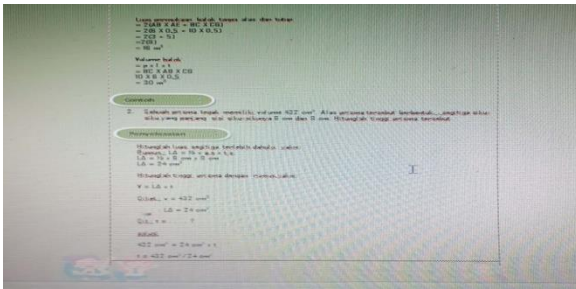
Luas permukaan balok tanpa atas dan tutup
= 2(AB X AE + BC X CG)
= 2(8 X 0,5 + 10 X 0,5)
= 2(3 + 5)
= 2(8)
= 16 $m^2$

Volume balok
= p x l x t
= BC X AB X CG
10 X 8 X 0,5
= 30 $m^3$

Contoh

2. Sebuah prisma tegak memiliki volume 432 $cm^3$. Alas prisma tersebut berbentuk segitiga siku-siku yang panjang sisi siku-sikunya 6 cm dan 8 cm. Hitunglah tinggi prisma tersebut.

Penyelesaian

Hitunglah luas segitiga terlebih dahulu, yaitu:
Rumus, LΔ = ½ x a x t
LΔ = ½ x 6 cm x 8 cm
LΔ = 24 $cm^2$

Hitunglah tinggi prisma dengan rumus yaitu:

V = LΔ x t

Diket. v = 432 $cm^3$

LΔ = 24 $cm^2$

Ditny. t = ..... ?

Jawab.

432 $cm^3$ = 24 $cm^2$ x t

t = 432 $cm^3$ / 24 $cm^2$